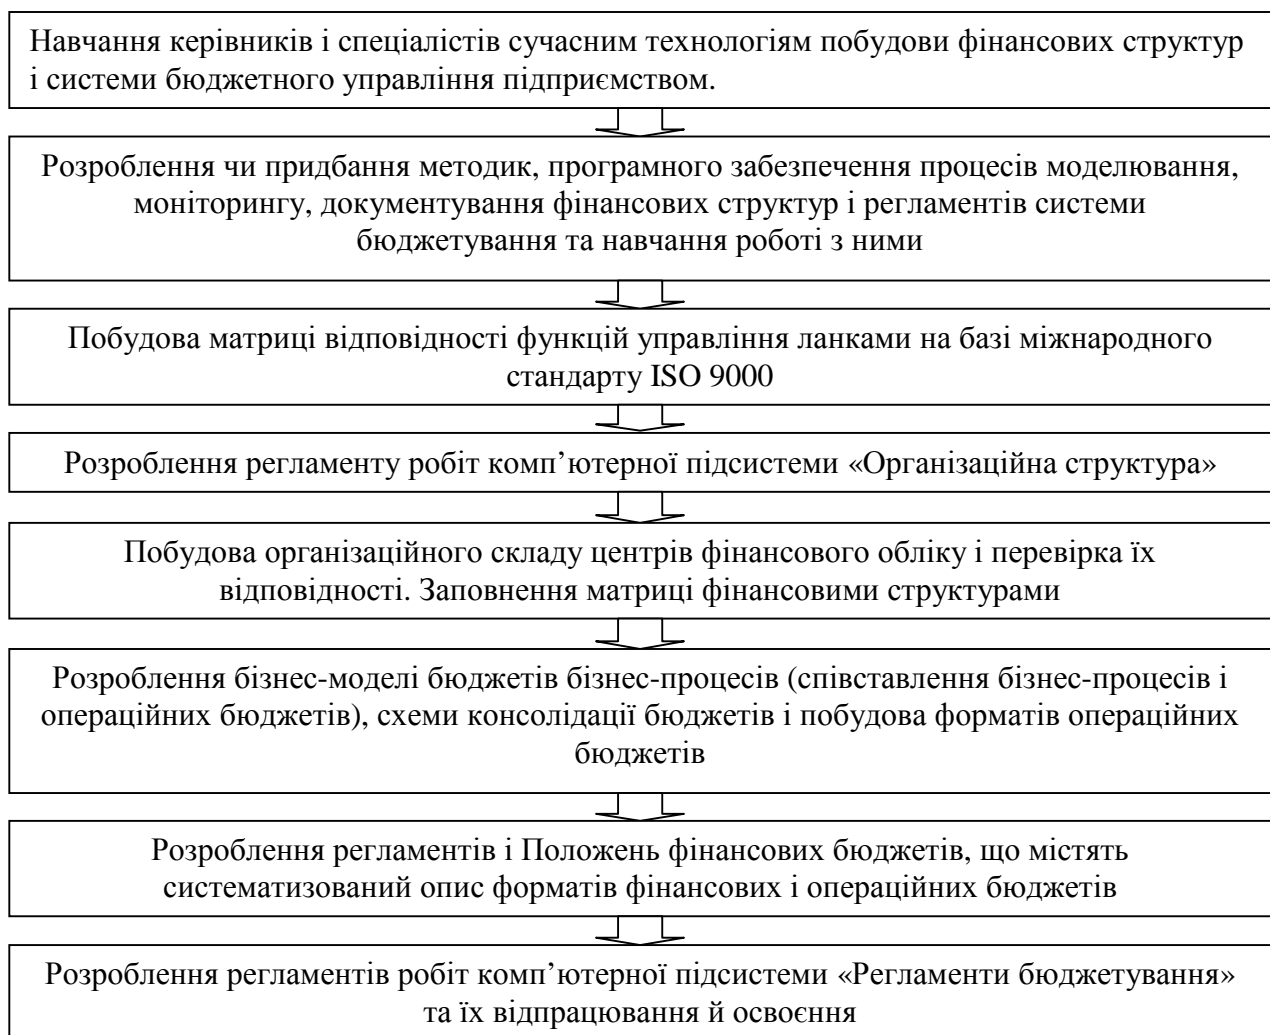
Навчання керівників і спеціалістів сучасним технологіям побудови фінансових структур і системи бюджетного управління підприємством.

Розроблення чи придбання методик, програмного забезпечення процесів моделювання, моніторингу, документування фінансових структур і регламентів системи бюджетування та навчання роботі з ними

Побудова матриці відповідності функцій управління ланками на базі міжнародного стандарту ISO 9000

Розроблення регламенту робіт комп'ютерної підсистеми «Організаційна структура»

Побудова організаційного складу центрів фінансового обліку і перевірка їх відповідності. Заповнення матриці фінансовими структурами

Розроблення бізнес-моделі бюджетів бізнес-процесів (співставлення бізнес-процесів і операційних бюджетів), схеми консолідації бюджетів і побудова форматів операційних бюджетів

Розроблення регламентів і Положень фінансових бюджетів, що містять систематизований опис форматів фінансових і операційних бюджетів

Розроблення регламентів робіт комп'ютерної підсистеми «Регламенти бюджетування» та їх відпрацювання й освоєння